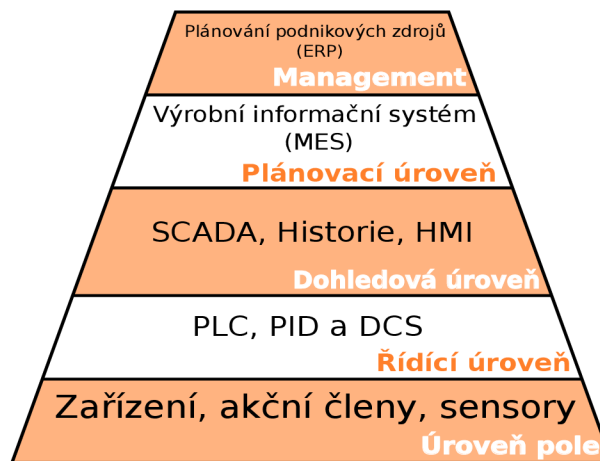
Plánování podnikových zdrojů
(ERP)
Management

Výrobní informační systém
(MES)
Plánovací úroveň

SCADA, Historie, HMI
Dohledová úroveň

PLC, PID a DCS
Řídící úroveň

Zařízení, akční členy, sensory
Úroveň pole